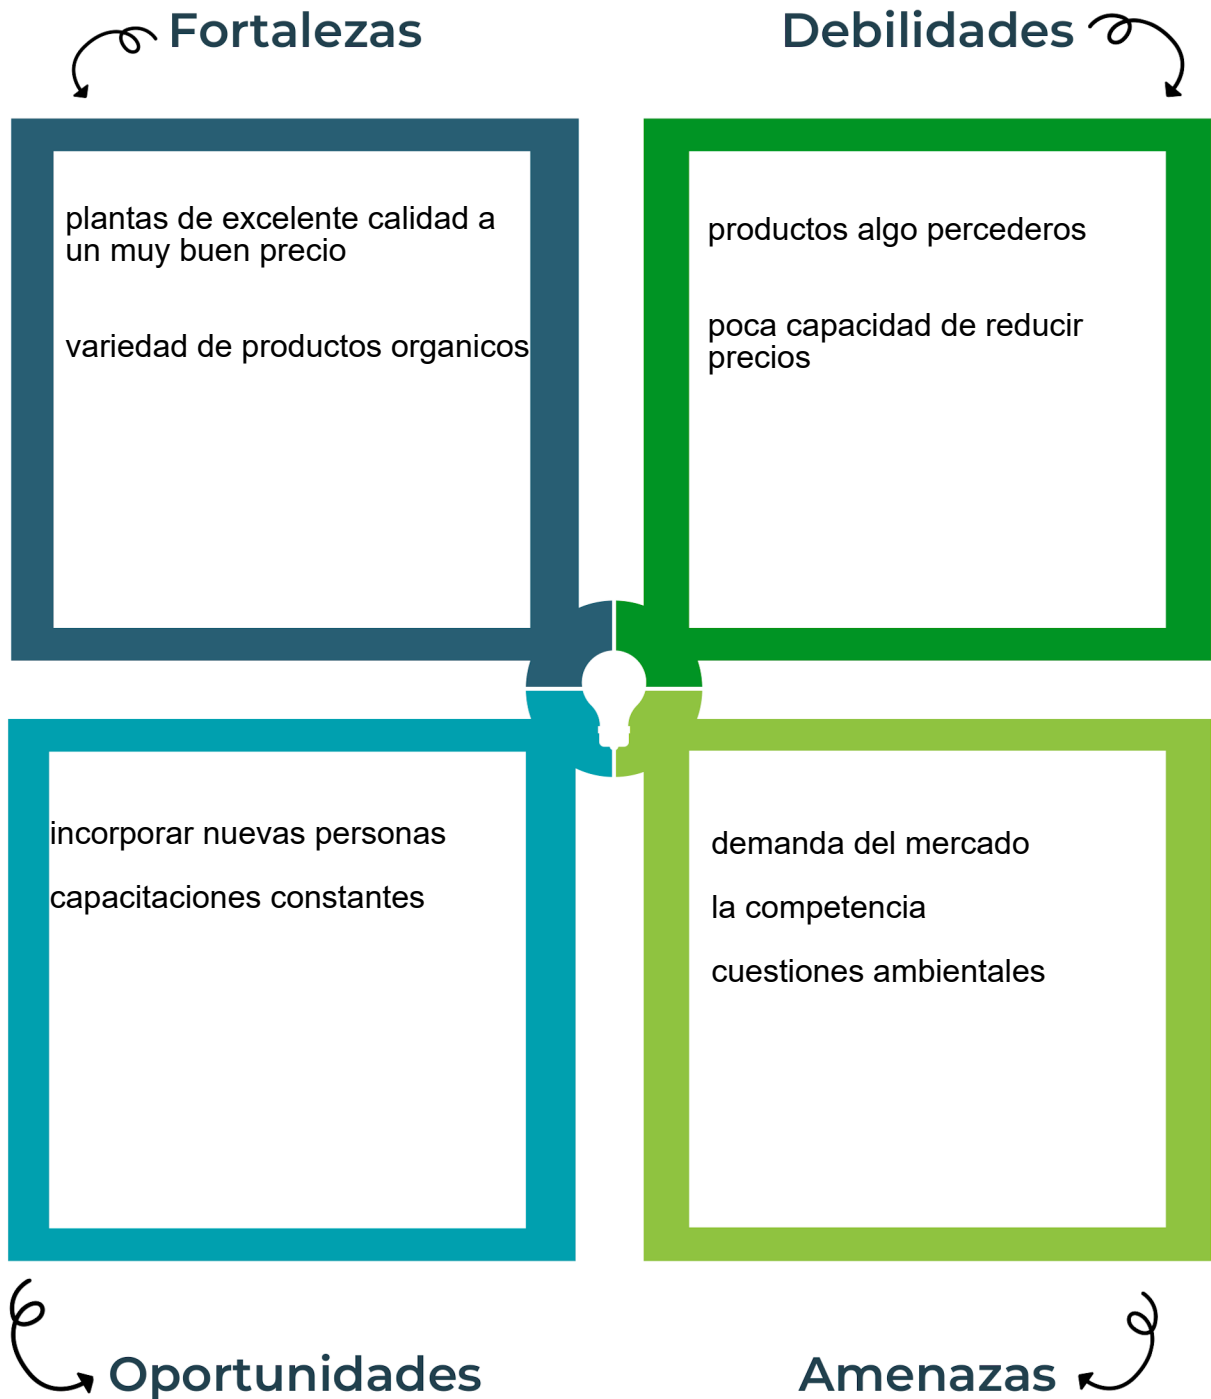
Fortalezas

plantas de excelente calidad a un muy buen precio

variedad de productos organicos

Debilidades

productos algo percederos

poca capacidad de reducir precios

incorporar nuevas personas

capacitaciones constantes

Oportunidades

demanda del mercado

la competencia

cuestiones ambientales

Amenazas